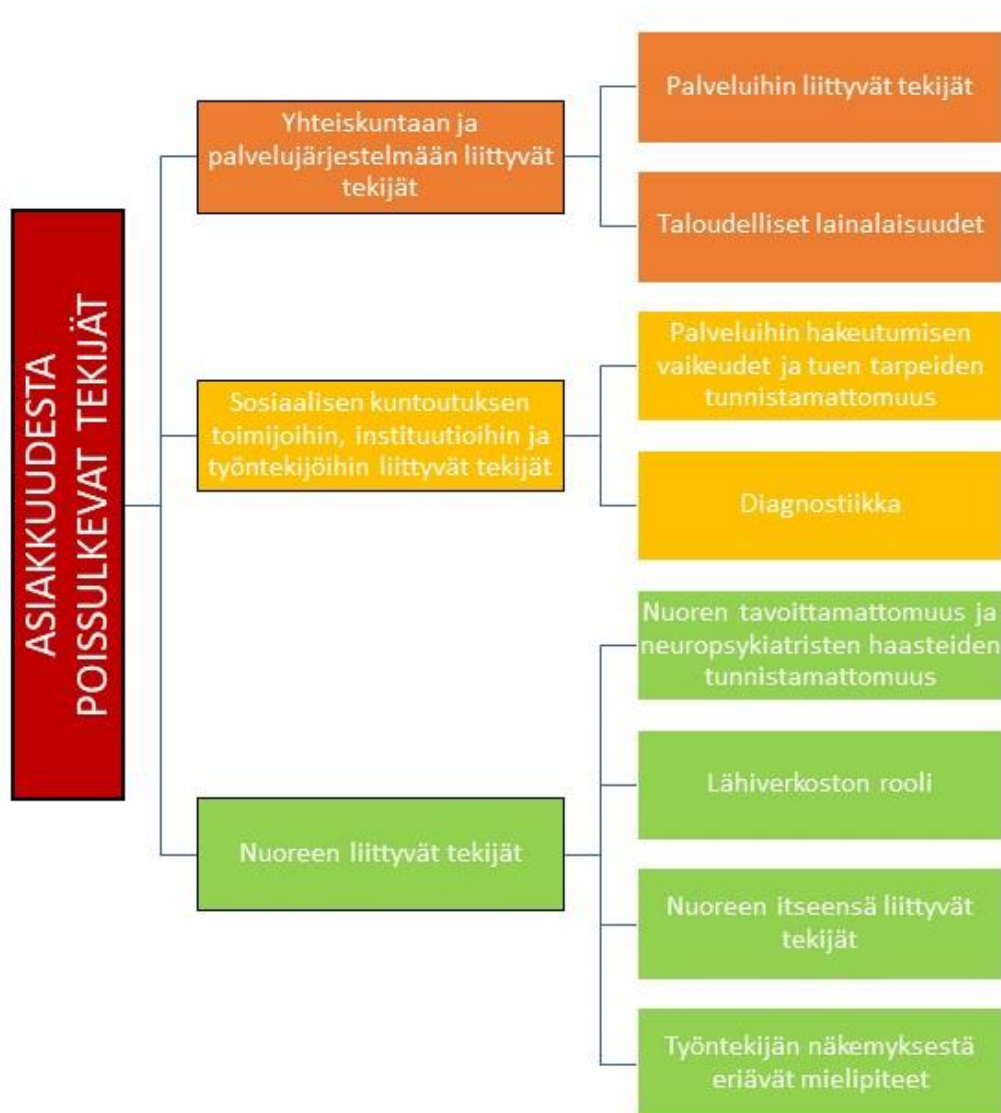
ASIAKKUUDESTA POISSULKEVAT TEKIJÄT

Yhteiskuntaan ja palvelujärjestelmään liittyvät tekijät

Palveluihin liittyvät tekijät

Taloudelliset lainalaisuudet

Sosiaalisen kuntoutuksen toimijoihin, instituutioihin ja työntekijöihin liittyvät tekijät

Palveluihin hakeutumisen vaikeudet ja tuen tarpeiden tunnistamattomuus

Diagnostiikka

Nuoreen liittyvät tekijät

Nuoren tavoittamattomuus ja neuropsykiatristen haasteiden tunnistamattomuus

Lähiverkoston rooli

Nuoreen itseensä liittyvät tekijät

Työntekijän näkemyksestä eriävät mielipiteet